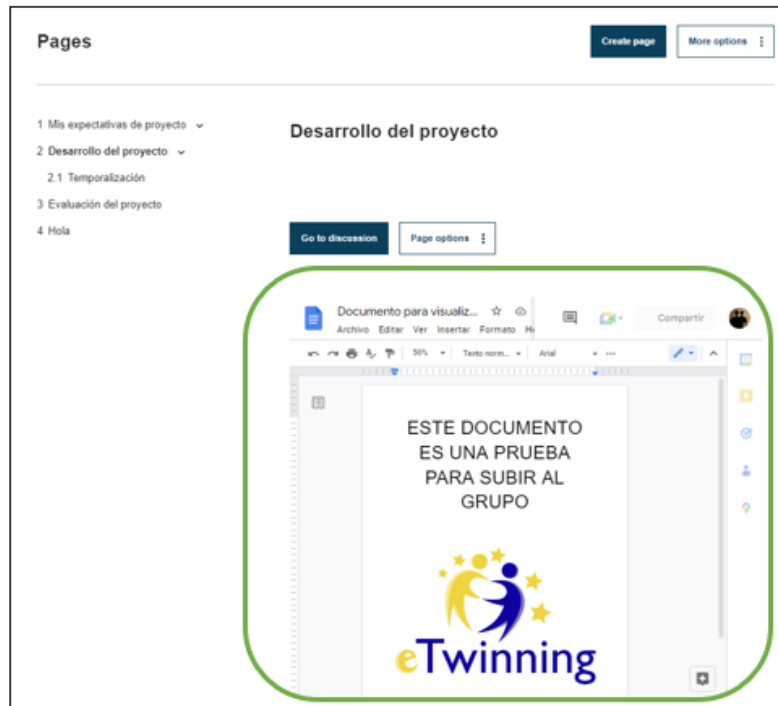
Pages

Create page

More options

1 Mis expectativas de proyecto
2 Desarrollo del proyecto
2.1 Temporalización
3 Evaluación del proyecto
4 Hola

Desarrollo del proyecto

Go to discussion

Page options

Documento para visualiz...
Archivo Editar Ver Insertar Formato H

Compartir

50%
Texto norm...
Arial

ESTE DOCUMENTO ES UNA PRUEBA PARA SUBIR AL GRUPO

eTwinning